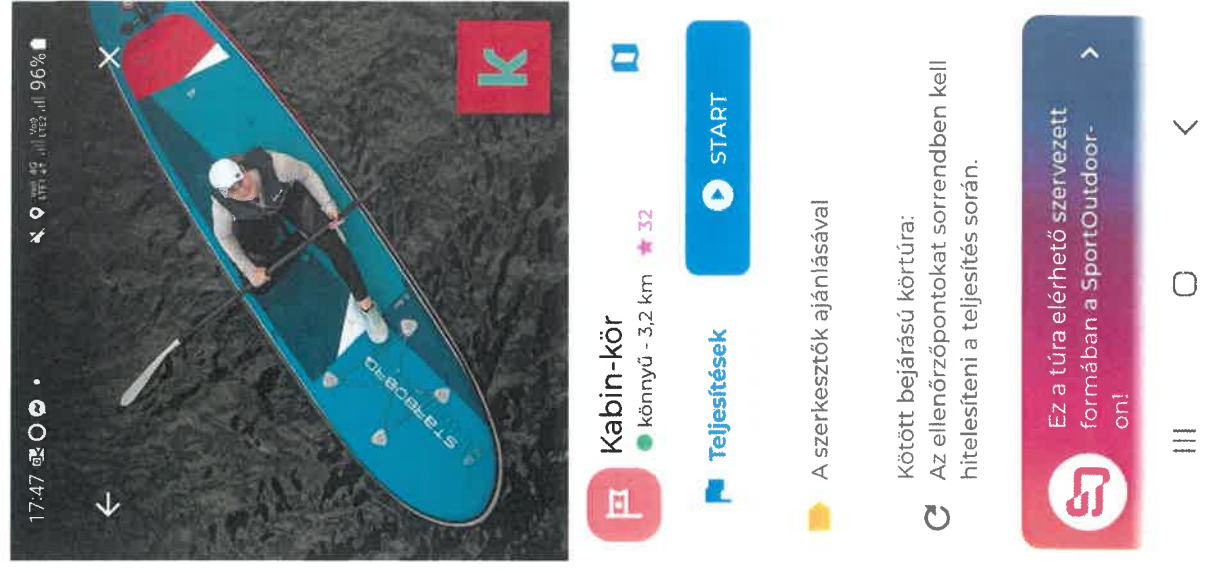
17:47 96%

K

STARBOARD

Kabin-kör
könnyű - 3,2 km ★ 32

Teljesítések

START

A szerkesztők ajánlásával

Kötött bejárású körtúra:
Az ellenőrzőpontokat sorrendben kell hitelesíteni a teljesítés során.

Ez a túra elérhető szervezett formában a SportOutdoor-on!